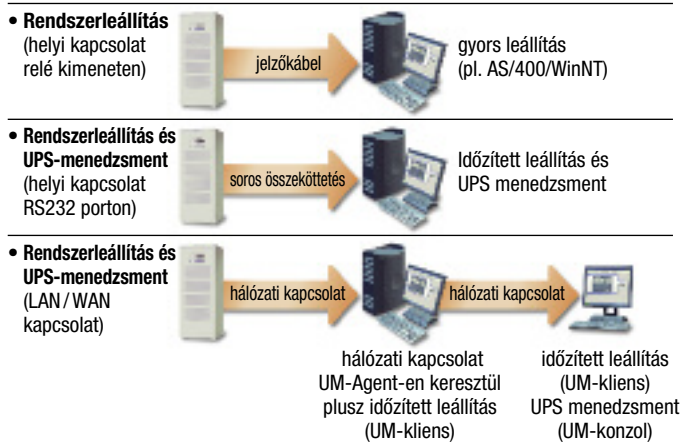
• **Rendszerleállítás** (helyi kapcsolat relé kimeneten)

jelzőkábel

gyors leállítás (pl. AS/400/WinNT)

• **Rendszerleállítás és UPS-menedzsment** (helyi kapcsolat RS232 porton)

soros összeköttetés

Időzített leállítás és UPS menedzsment

• **Rendszerleállítás és UPS-menedzsment** (LAN / WAN kapcsolat)

hálózati kapcsolat

hálózati kapcsolat

hálózati kapcsolat UM-Agent-en keresztül plusz időzített leállítás (UM-kliens)

időzített leállítás (UM-kliens) UPS menedzsment (UM-konzol)